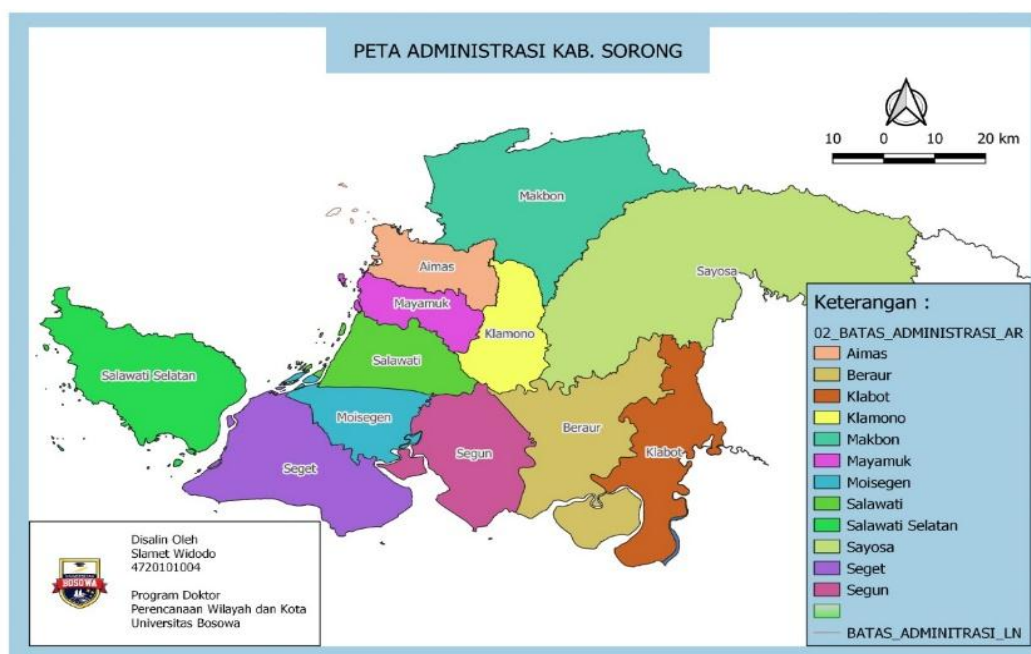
PETA ADMINISTRASI KAB. SORONG

10 0 10 20 km

Makbon
Sayosa
Aimas
Mayamuk
Klamono
Salawati
Salawati Selatan
Moisegen
Segun
Beraur
Klabot
Seget

Keterangan :
02_BATAS_ADMINISTRASI_AR
Aimas
Beraur
Klabot
Klamono
Makbon
Mayamuk
Moisegen
Salawati
Salawati Selatan
Sayosa
Seget
Segun
BATAS_ADMINISTRASI_LN

Disalin Oleh
Slamet Widodo
4720101004

Program Doktor
Perencanaan Wilayah dan Kota
Universitas Bosowa

BOSOWA